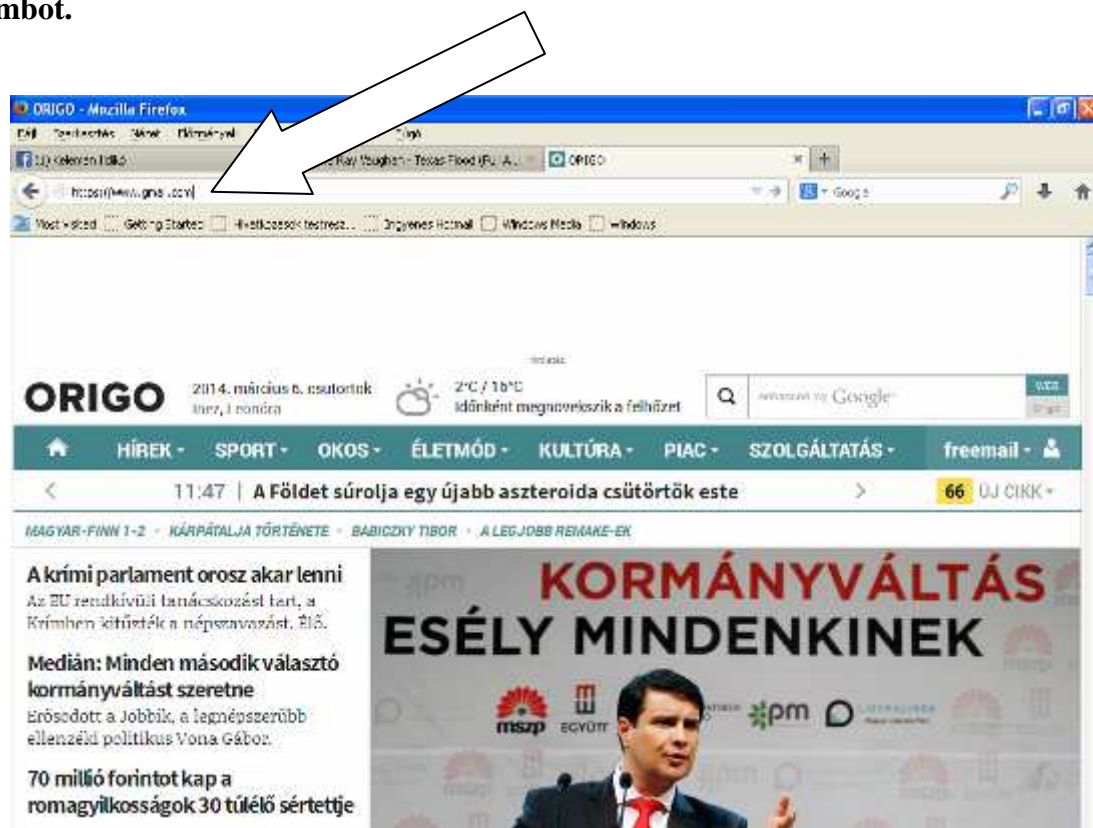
mbot.

ORIGO - Mozilla Firefox

Fájl Szerkesztés Nézet Előzmények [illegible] Súgó

Új Kelemen Ildikó | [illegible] Ray Vaughan - Texas Flood (Fu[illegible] A... | ORIGO

https://www.gmail.com/

Google

Most visited | Getting Started | Hivatkozások testresz... | Ingyenes Hotmail | Windows Media | Windows

hirdetés

ORIGO 2014. március 6. csütörtök Imre, Leonóra

2°C / 16°C Időnként megnövekszik a felhőzet

Google

HÍREK - SPORT - OKOS - ÉLETMÓD - KULTÚRA - PIAC - SZOLGÁLTATÁS - freemail -

11:47 | A Földet súrolja egy újabb aszteroida csütörtök este

66 ÚJ CIKK -

MAGYAR-FINN 1-2 · KÁRPÁTALJA TÖRTÉNETE · BABICZKY TIBOR · A LEGJOBB REMAKE-EK

A krími parlament orosz akar lenni
Az EU rendkívüli tanácskozást tart, a Krímben kitűzték a népszavazást. Élő.

Medián: Minden második választó kormányváltást szeretne
Erősödött a Jobbik, a legnépszerűbb ellenzéki politikus Vona Gábor.

70 millió forintot kap a romagyilkosságok 30 túlélő sértettje

KORMÁNYVÁLTÁS
ESÉLY MINDENKINEK

mszp EGYÜTT pm